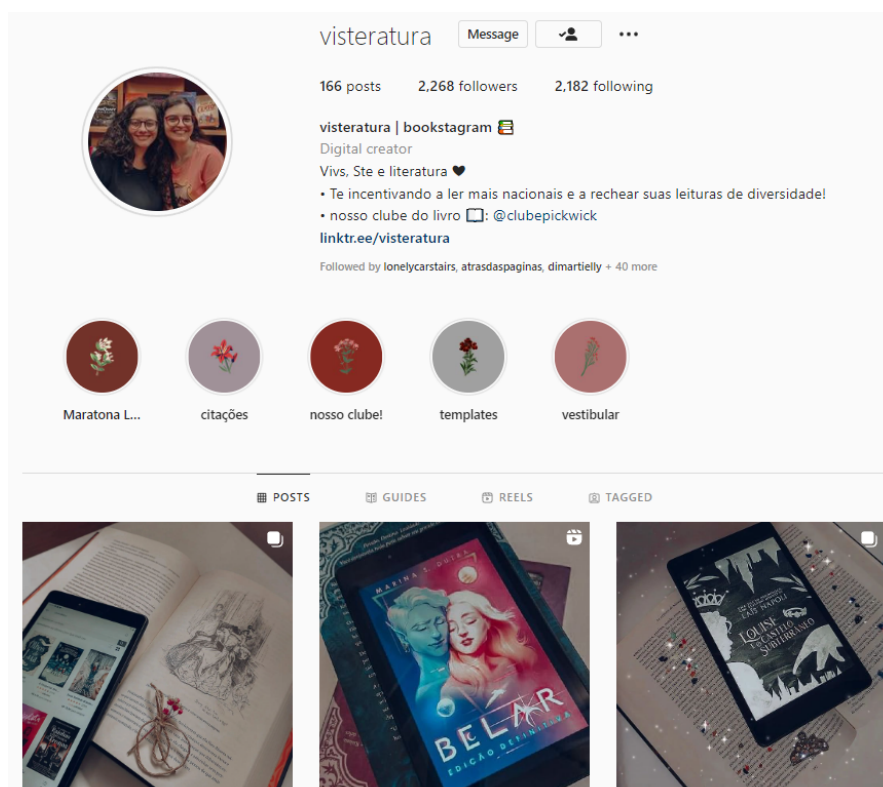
visteratura Message

166 posts 2,268 followers 2,182 following

visteratura | bookstagram 📚
Digital creator
Vivs, Ste e literatura 🖤
• Te incentivando a ler mais nacionais e a rechear suas leituras de diversidade!
• nosso clube do livro 📖: @clubepickwick
linktr.ee/visteratura

Followed by lonelycarstairs, atrasdaspaginas, dimartielly + 40 more

Maratona L...
citações
nosso clube!
templates
vestibular

POSTS GUIDES REELS TAGGED

MARINA S. OLIRA
BELAR
EDIÇÃO DEFINITIVA

LAIS NAPOLI
LOUISE E O CASTELO SUBTERRÂNEO